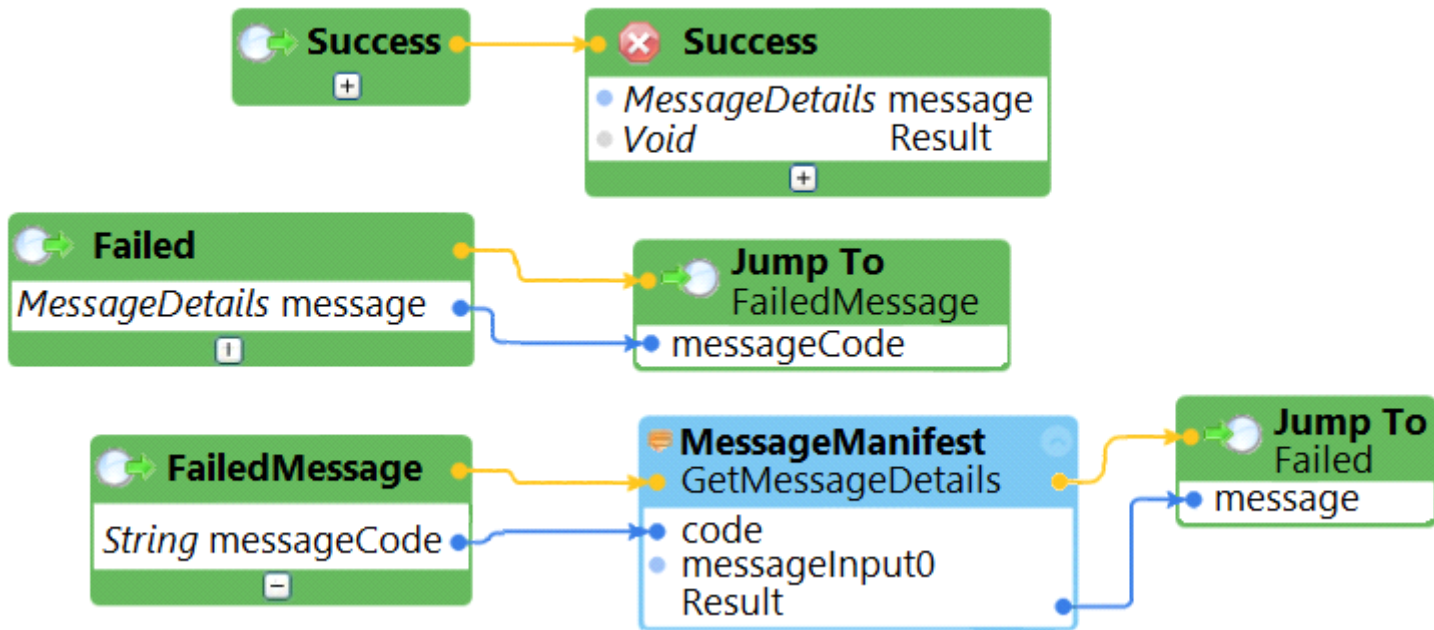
Success

Success
MessageDetails message
Void Result

Failed
MessageDetails message

Jump To
FailedMessage
messageCode

FailedMessage
String messageCode

MessageManifest
GetMessageDetails
code
messageInput0
Result

Jump To
Failed
message